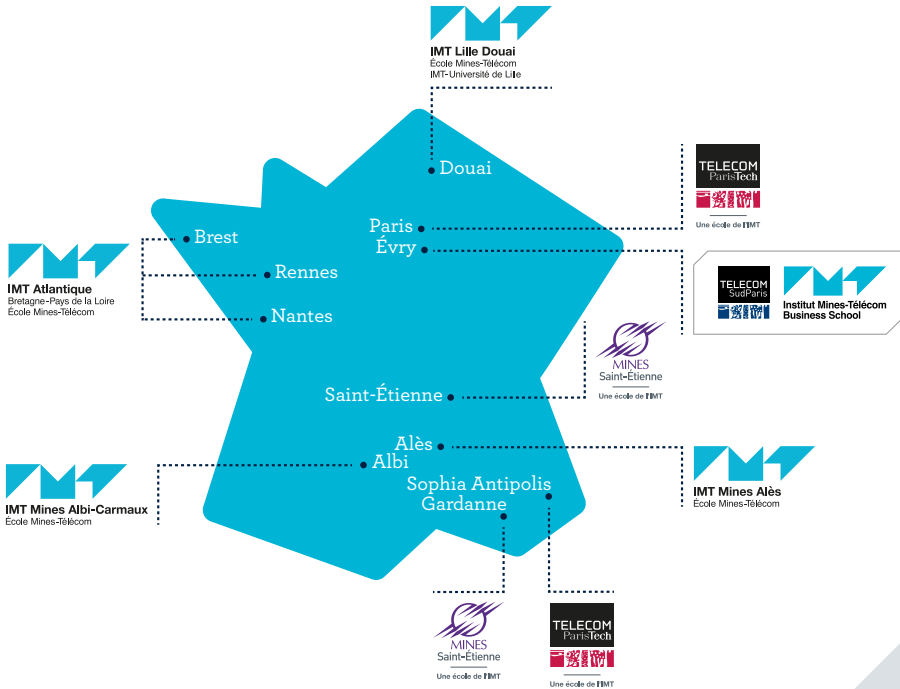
IMT Lille Douai
École Mines-Télécom
IMT-Université de Lille

Douai

TELECOM
ParisTech
Une école de l'IMT

Paris
Évry

TELECOM
SudParis

Institut Mines-Télécom
Business School

IMT Atlantique
Bretagne-Pays de la Loire
École Mines-Télécom

Brest
Rennes
Nantes

MINES
Saint-Étienne
Une école de l'IMT

Saint-Étienne

Alès
Albi

IMT Mines Alès
École Mines-Télécom

IMT Mines Albi-Carmaux
École Mines-Télécom

Sophia Antipolis
Gardanne

MINES
Saint-Étienne
Une école de l'IMT

TELECOM
ParisTech
Une école de l'IMT